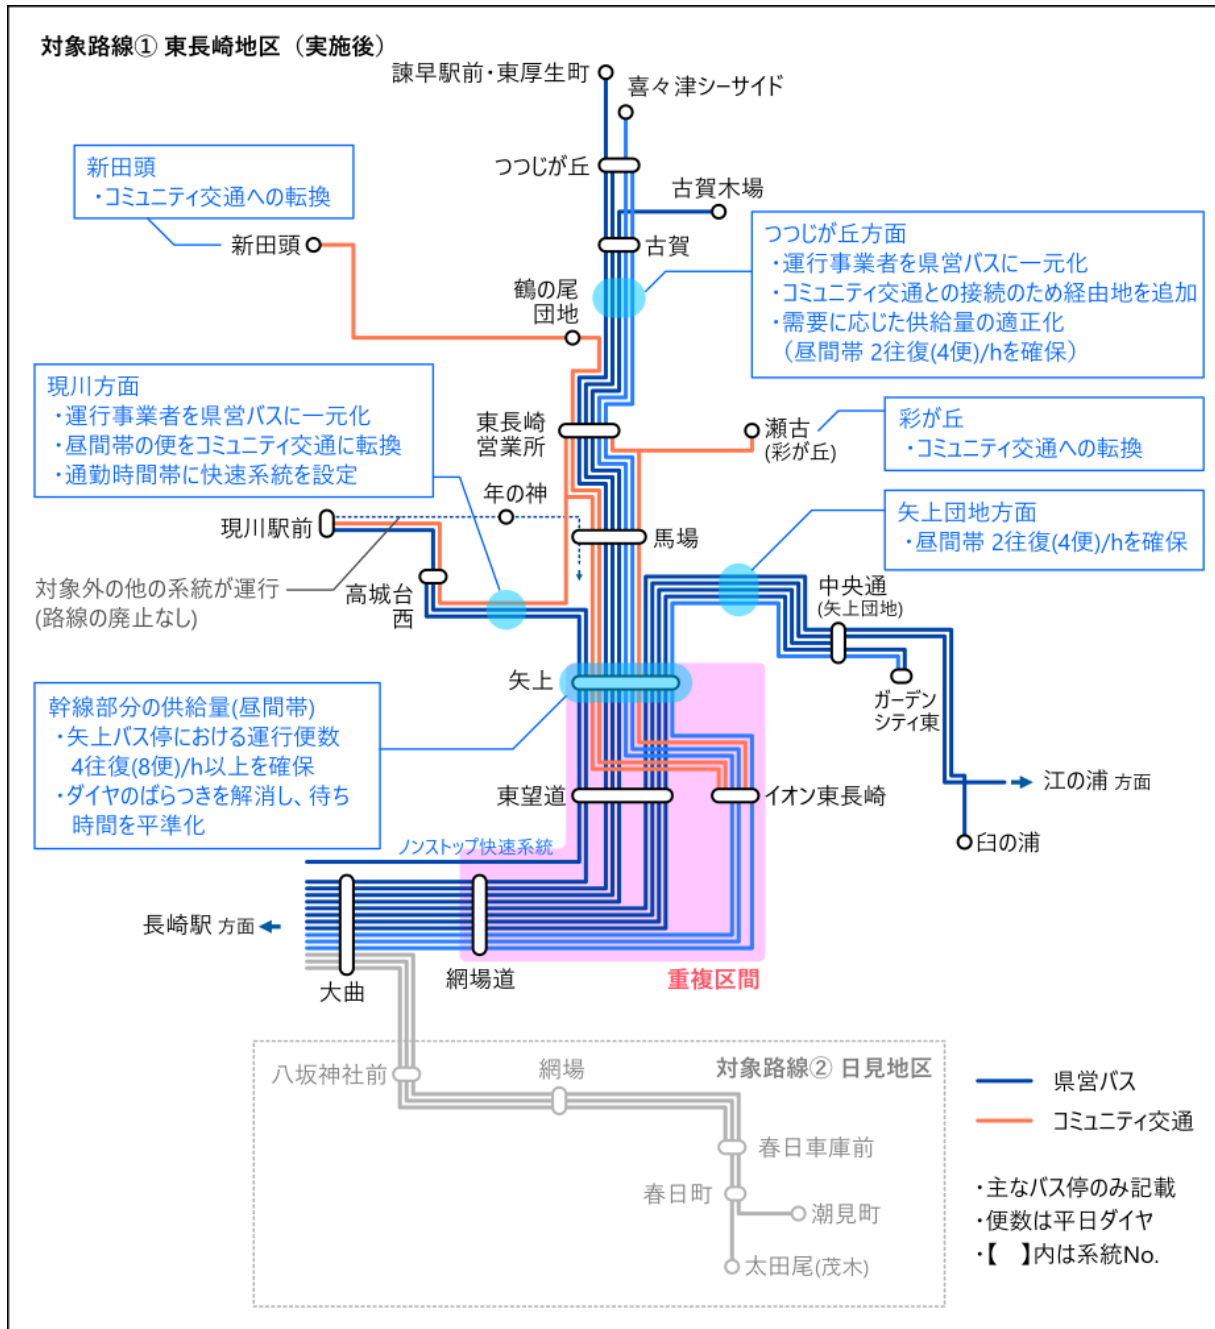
対象路線① 東長崎地区（実施後）

諫早駅前･東厚生町
喜々津シーサイド
つつじが丘
古賀木場
古賀

新田頭
・コミュニティ交通への転換

新田頭

つつじが丘方面
・運行事業者を県営バスに一元化
・コミュニティ交通との接続のため経由地を追加
・需要に応じた供給量の適正化
（昼間帯 2往復(4便)/hを確保）

鶴の尾団地

現川方面
・運行事業者を県営バスに一元化
・昼間帯の便をコミュニティ交通に転換
・通勤時間帯に快速系統を設定

東長崎営業所
瀬古(彩が丘)

彩が丘
・コミュニティ交通への転換

年の神
現川駅前
馬場

矢上団地方面
・昼間帯 2往復(4便)/hを確保

対象外の他の系統が運行(路線の廃止なし)
高城台西
中央通(矢上団地)
矢上
ガーデンシティ東

幹線部分の供給量(昼間帯)
・矢上バス停における運行便数 4往復(8便)/h以上を確保
・ダイヤのばらつきを解消し、待ち時間を平準化

東望道
イオン東長崎
江の浦 方面
臼の浦
ノンストップ快速系統
長崎駅 方面
大曲
網場道
重複区間

八坂神社前
網場
対象路線② 日見地区
春日車庫前
春日町
潮見町
太田尾(茂木)

県営バス
コミュニティ交通

・主なバス停のみ記載
・便数は平日ダイヤ
・【 】内は系統No.